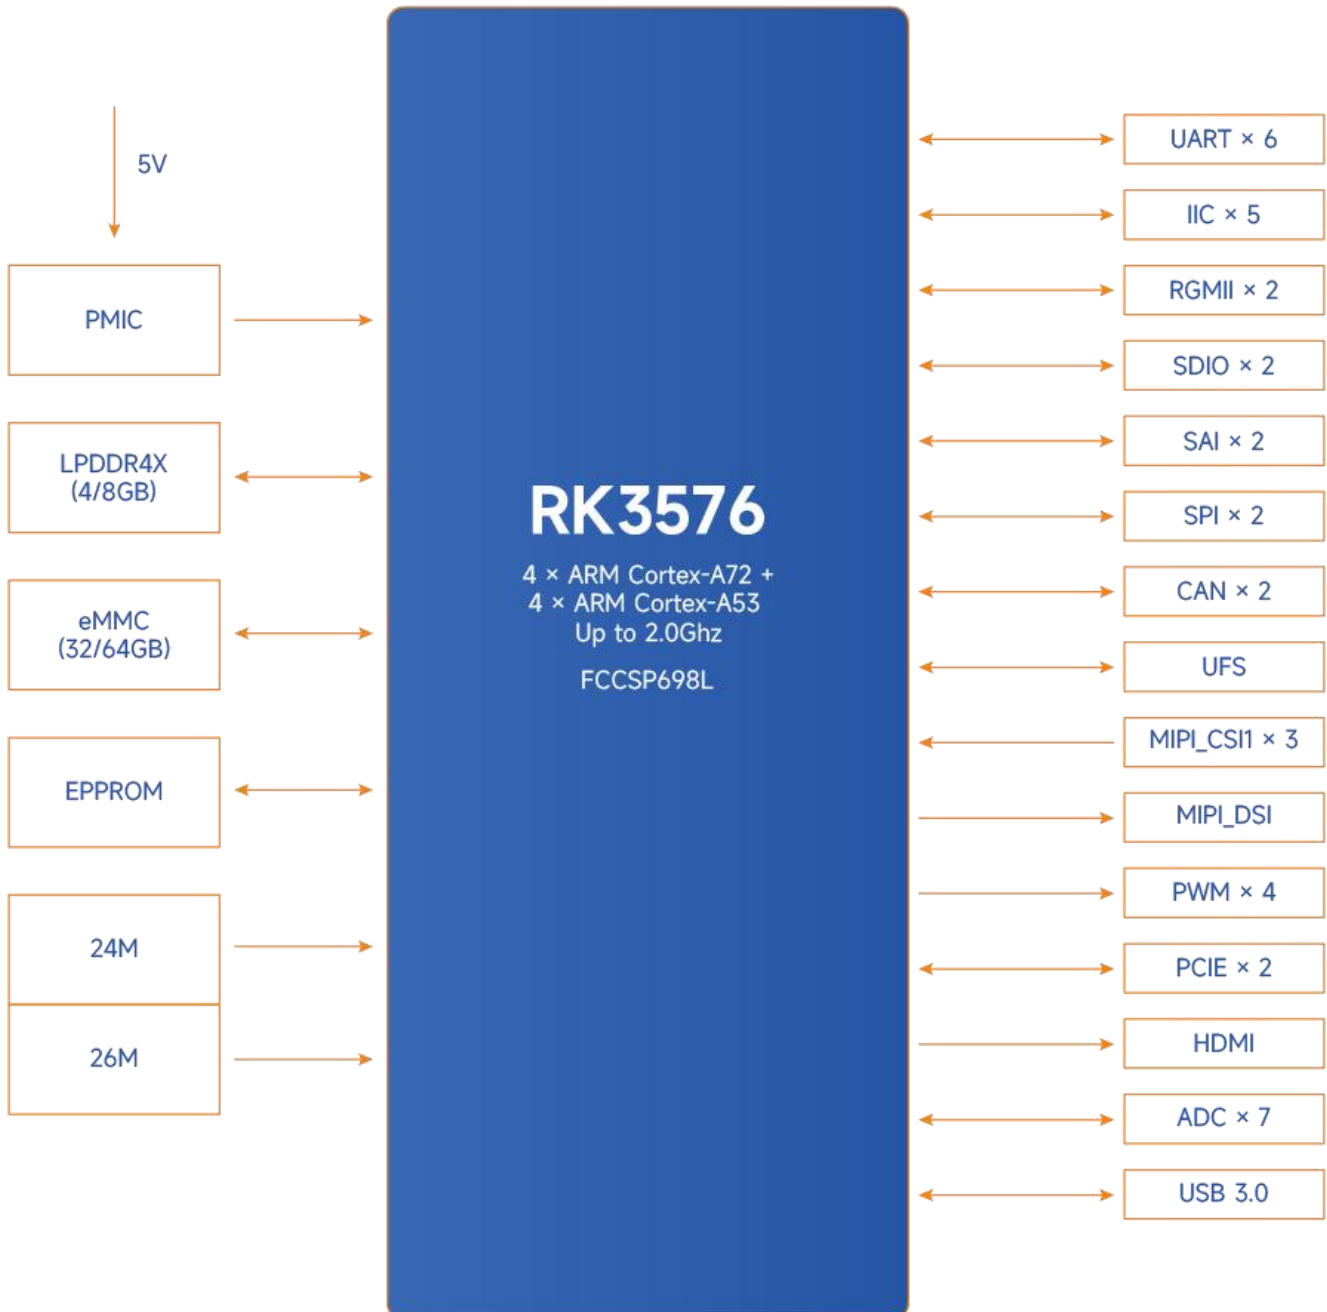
5V

PMIC

LPDDR4X (4/8GB)

eMMC (32/64GB)

EPPROM

24M

26M

RK3576

4 × ARM Cortex-A72 +
4 × ARM Cortex-A53
Up to 2.0Ghz

FCCSP698L

UART × 6

IIC × 5

RGMII × 2

SDIO × 2

SAI × 2

SPI × 2

CAN × 2

UFS

MIPI_CSI1 × 3

MIPI_DSI

PWM × 4

PCIE × 2

HDMI

ADC × 7

USB 3.0